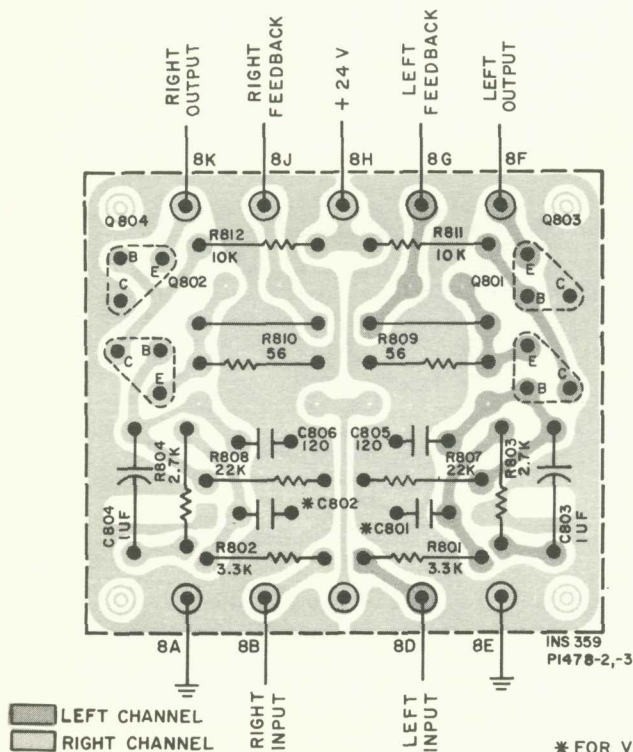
RIGHT OUTPUT
RIGHT FEEDBACK
+ 24 V
LEFT FEEDBACK
LEFT OUTPUT

8K
8J
8H
8G
8F

Q804
Q803
R812 10K
R811 10K
B
E
C
Q802
Q801
E
C
B
R810 56
R809 56
C
B
E
E
B
C
C806 120
C805 120
R804 2.7K
R808 22K
R807 22K
R803 2.7K
C804 1UF
✱C802
✱C801
C803 1UF
R802 3.3K
R801 3.3K

8A
8B
8D
8E
INS 359
P1478-2,-3

RIGHT INPUT
LEFT INPUT

LEFT CHANNEL
RIGHT CHANNEL

✱ FOR V